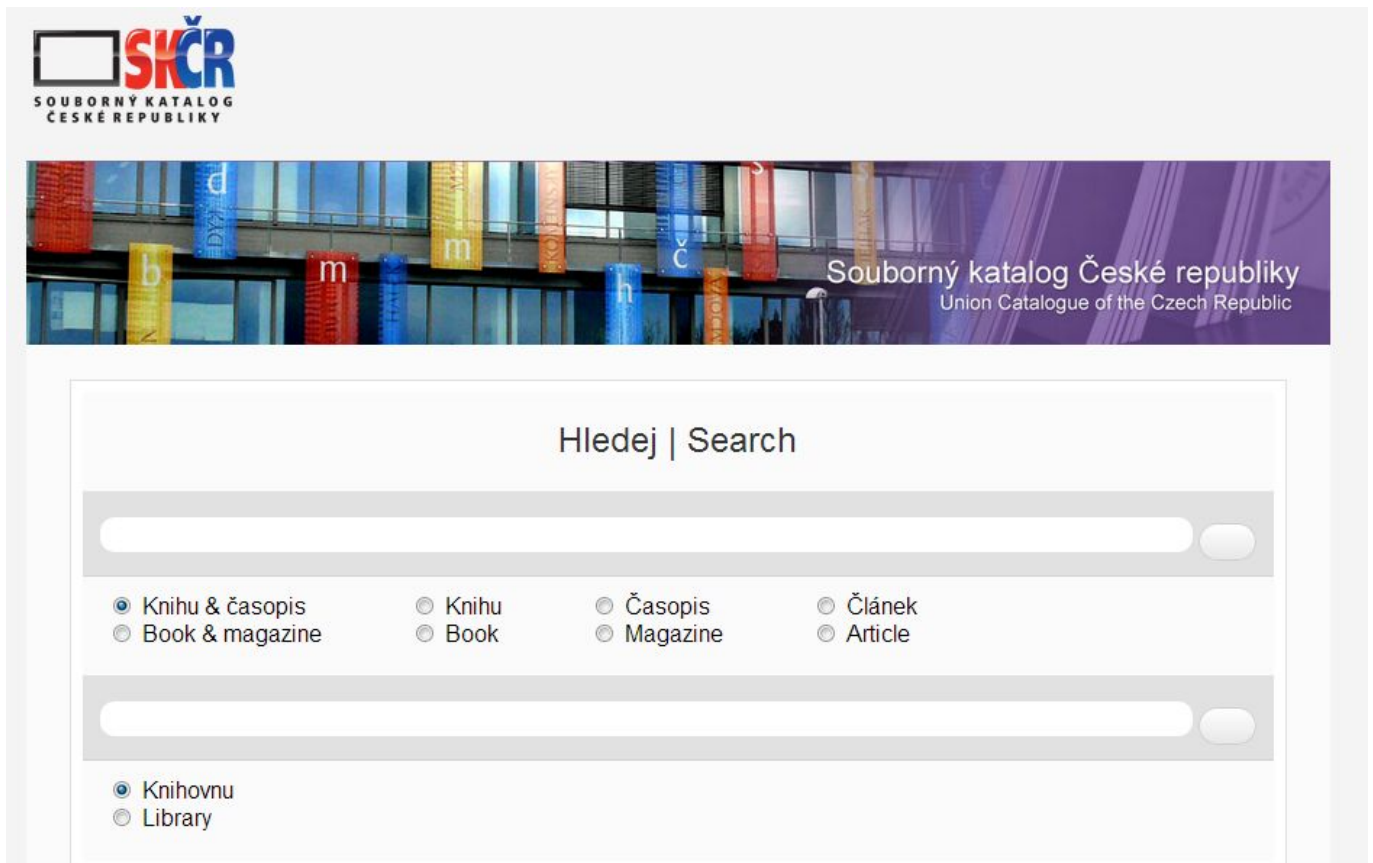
SKČR
SOUBORNÝ KATALOG ČESKÉ REPUBLIKY

Souborný katalog České republiky
Union Catalogue of the Czech Republic

Hledej | Search

Knihu & časopis
Book & magazine
Knihu
Book
Časopis
Magazine
Článek
Article

Knihovnu
Library